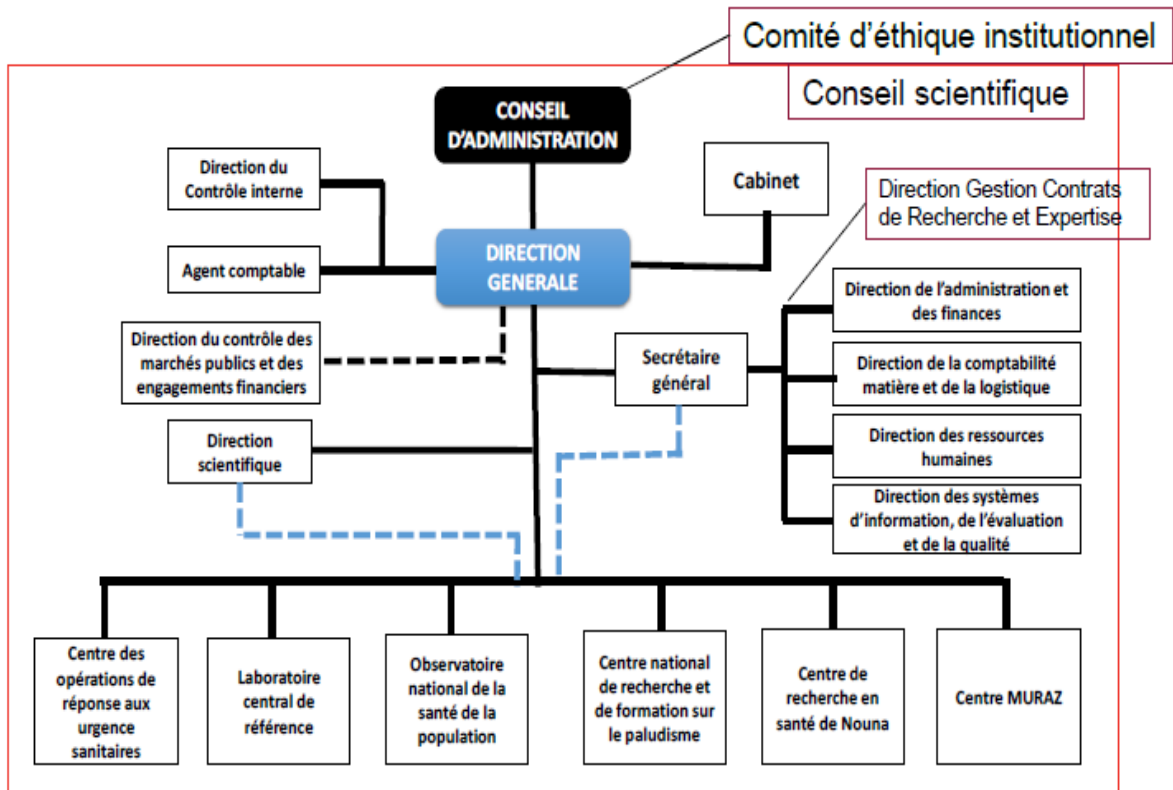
Comité d’éthique institutionnel

Conseil scientifique

CONSEIL D’ADMINISTRATION

Direction du Contrôle interne

Cabinet

Direction Gestion Contrats de Recherche et Expertise

Agent comptable

DIRECTION GENERALE

Direction de l’administration et des finances

Direction du contrôle des marchés publics et des engagements financiers

Secrétaire général

Direction de la comptabilité matière et de la logistique

Direction scientifique

Direction des ressources humaines

Direction des systèmes d’information, de l’évaluation et de la qualité

Centre des opérations de réponse aux urgence sanitaires

Laboratoire central de référence

Observatoire national de la santé de la population

Centre national de recherche et de formation sur le paludisme

Centre de recherche en santé de Nouna

Centre MURAZ